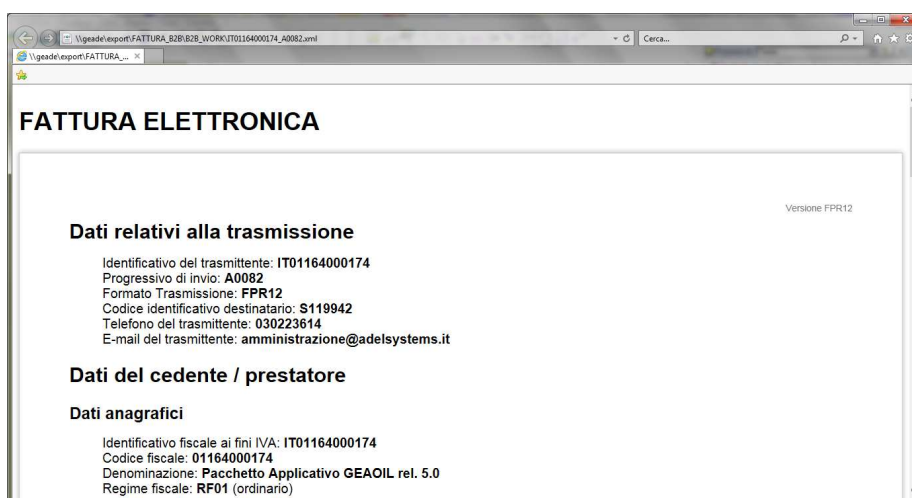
\\geade\export\FATTURA_B2B\B2B_WORK\IT01164000174_A0082.xml
Cerca...
\\geade\export\FATTURA_... ×

FATTURA ELETTRONICA

Versione FPR12

Dati relativi alla trasmissione

Identificativo del trasmittente: **IT01164000174**
Progressivo di invio: **A0082**
Formato Trasmissione: **FPR12**
Codice identificativo destinatario: **S119942**
Telefono del trasmittente: **030223614**
E-mail del trasmittente: **amministrazione@adelsystems.it**

Dati del cedente / prestatore

Dati anagrafici

Identificativo fiscale ai fini IVA: **IT01164000174**
Codice fiscale: **01164000174**
Denominazione: **Pacchetto Applicativo GEAOIL rel. 5.0**
Regime fiscale: **RF01** (ordinario)